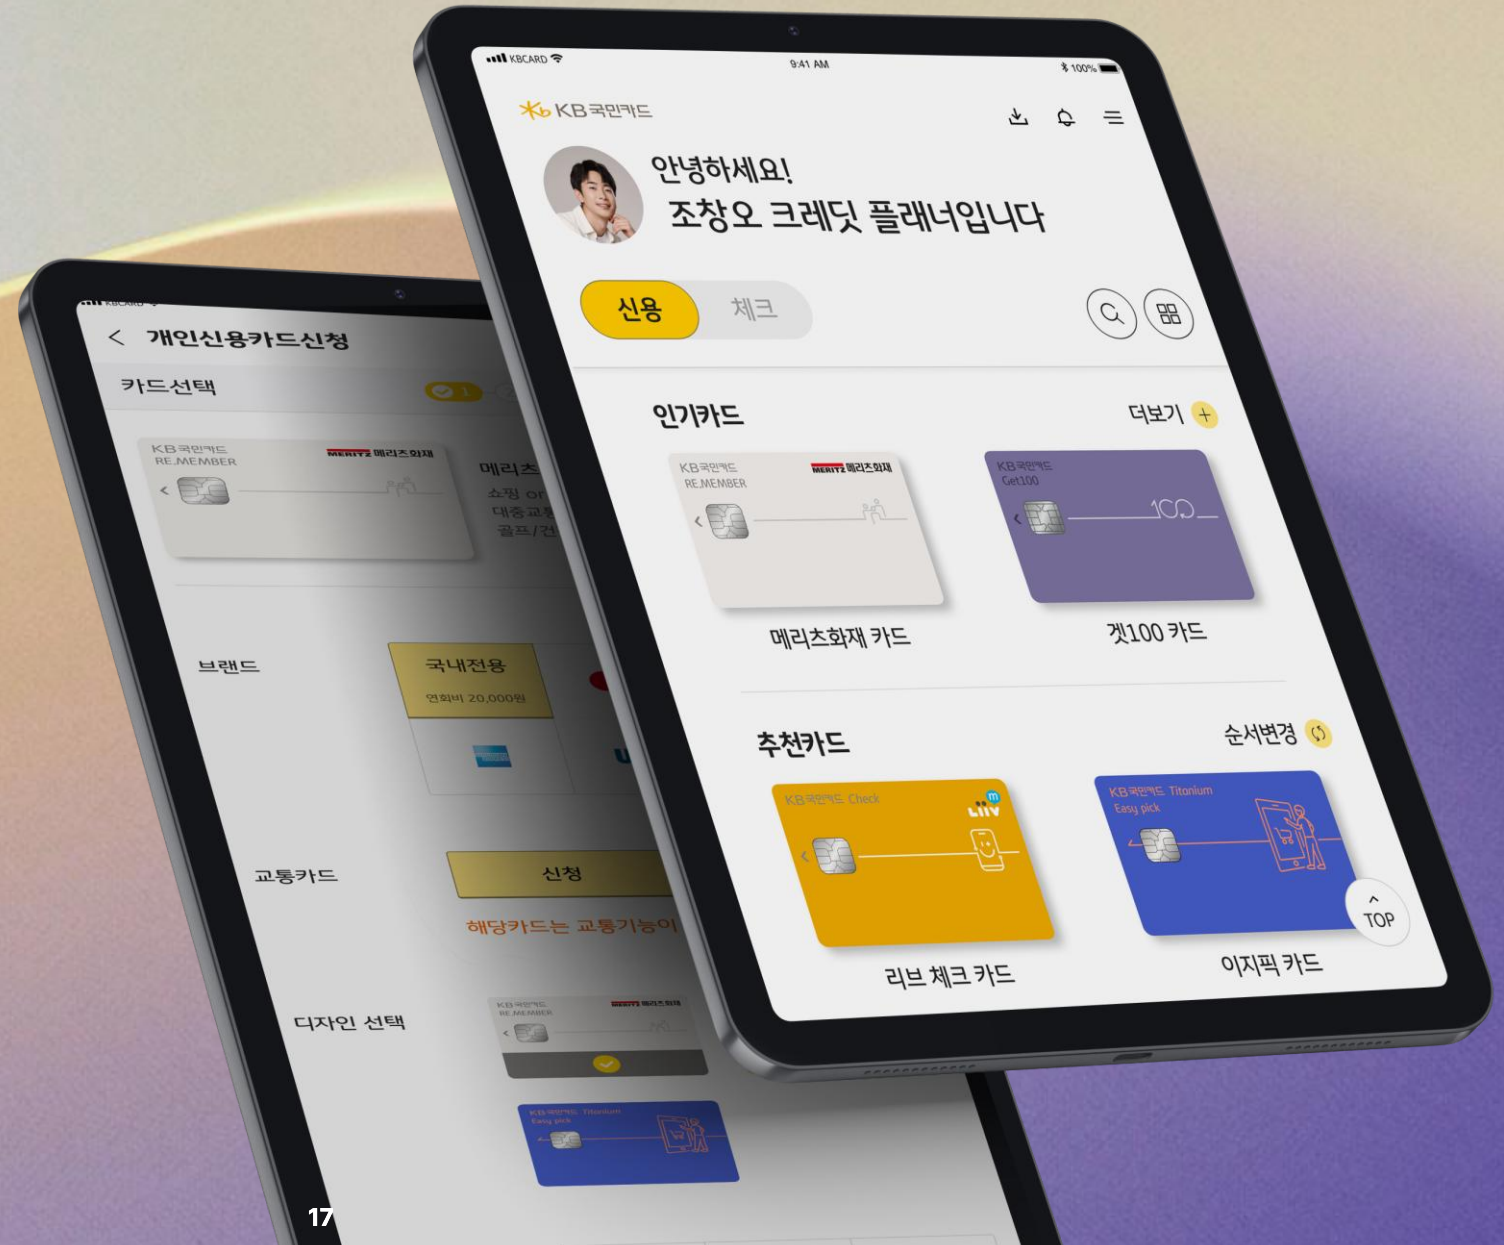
KBCARD 9:41 AM 100%

KB국민카드

안녕하세요!
조창오 크레딧 플래너입니다

신용 체크

인기카드 더보기

KB국민카드 RE:MEMBER MERITZ 메리츠화재

KB국민카드 Get100 100

메리츠화재 카드

겟100 카드

추천카드 순서변경

KB국민카드 Check Liiv

KB국민카드 Titanium Easy pick

리브 체크 카드

이지픽 카드

TOP

KBCARD

< 개인신용카드신청

카드선택 1

KB국민카드 RE:MEMBER MERITZ 메리츠화재

메리츠
쇼핑 or
대중교통
골프/건

브랜드

국내전용
연회비 20,000원

교통카드

신청

해당카드는 교통기능이

디자인 선택

KB국민카드 RE:MEMBER MERITZ 메리츠화재

KB국민카드 Titanium Easy pick

17